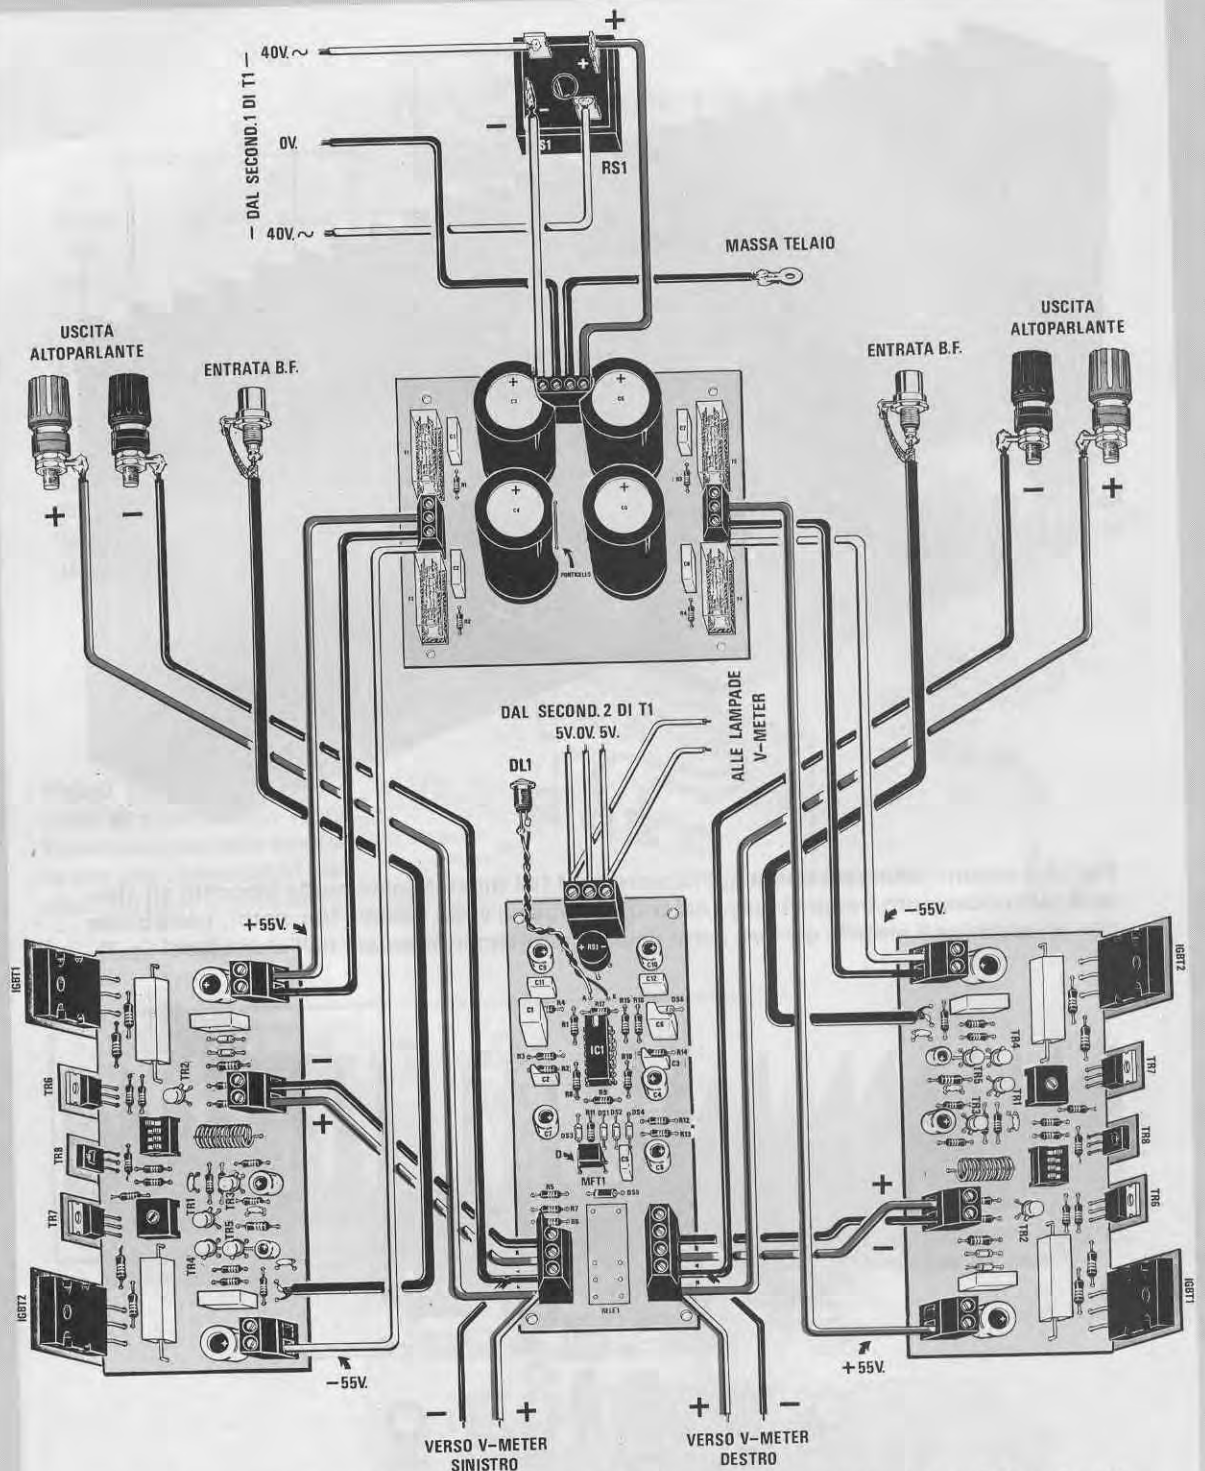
DAL SECOND.1 DI T1
40V.~
0V.
40V.~
+
+
–
RS1
MASSA TELAIO
USCITA ALTOPARLANTE
ENTRATA B.F.
ENTRATA B.F.
USCITA ALTOPARLANTE
+
–
–
+
DAL SECOND.2 DI T1
5V.0V.5V.
ALLE LAMPADE V-METER
DL1
+55V.
–55V.
IGBT1
IGBT2
TR6
TR8
TR7
TR1
TR2
TR3
TR4
TR5
–
+
–55V.
IC1
MFT1
RELE1
IGBT2
IGBT1
TR7
TR8
TR6
TR4
TR5
TR3
TR1
TR2
+
–
+55V.
–
+
+
–
VERSO V-METER SINISTRO
VERSO V-METER DESTRO